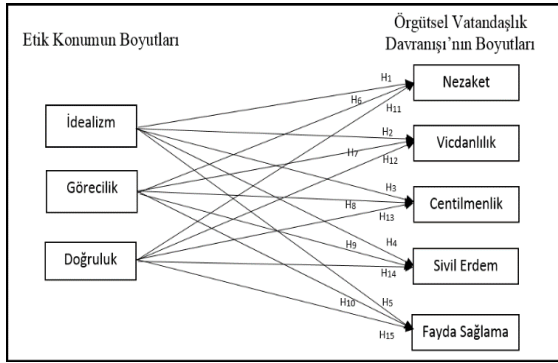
Etik Konumun Boyutları

Örgütsel Vatandaşlık Davranışı'nın Boyutları

İdealizm

Görecilik

Doğruluk

Nezaket

Vicdanlılık

Centilmenlik

Sivil Erdem

Fayda Sağlama

$H_1$
$H_6$
$H_{11}$
$H_2$
$H_7$
$H_{12}$
$H_3$
$H_8$
$H_{13}$
$H_4$
$H_9$
$H_{14}$
$H_{10}$
$H_5$
$H_{15}$